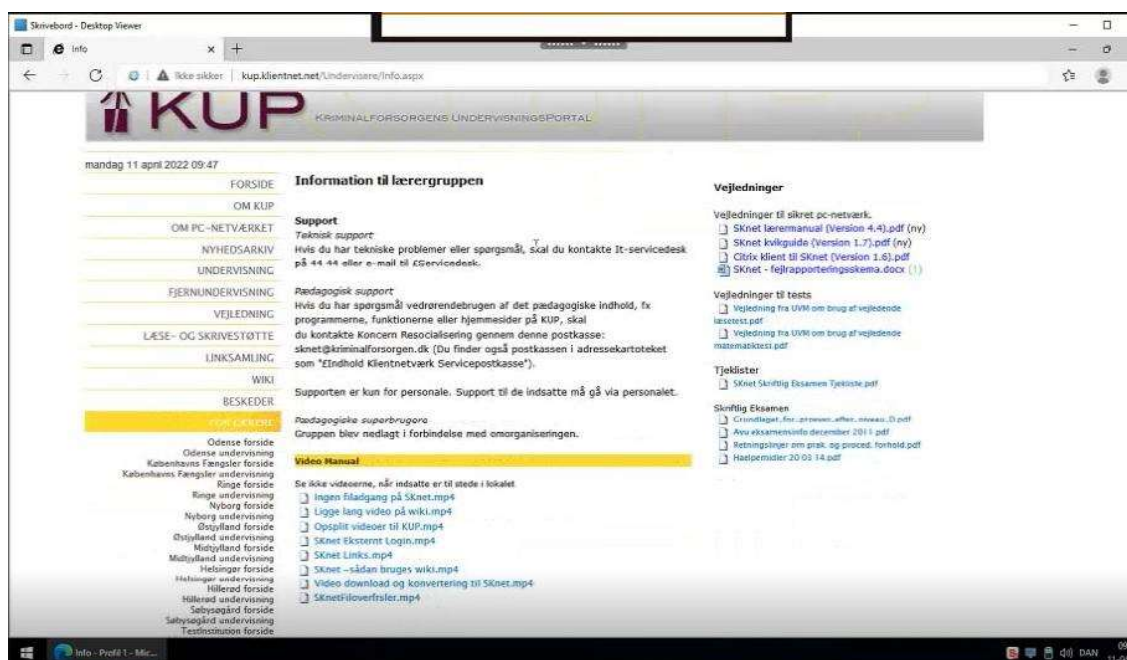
Skrivebord - Desktop Viewer

Info

Ikke sikker | kup.klientnet.net/Undervisere/Info.aspx

KUP KRIMINALFORSORGENS UNDERVISNINGSPORTAL

mandag 11 april 2022 09:47

FORSIDE
OM KUP
OM PC-NETVÆRKET
NYHEDSARKIV
UNDERVISNING
FJERNUNDERVISNING
VEJLEDNING
LÆSE- OG SKRIVESTØTTE
LINKSAMLING
WIKI
BESKEDER
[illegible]

Odense forside
Odense undervisning
Københavns Fængsler forside
Københavns Fængsler undervisning
Ringe forside
Ringe undervisning
Nyborg forside
Nyborg undervisning
Østjylland forside
Østjylland undervisning
Midtjylland forside
Midtjylland undervisning
Helsingør forside
Helsingør undervisning
Hillerød forside
Hillerød undervisning
Søbysøgård forside
Søbysøgård undervisning
Testinstitution forside

Information til lærergruppen

Support
Teknisk support
Hvis du har tekniske problemer eller spørgsmål, skal du kontakte It-servicedesk på 44 44 eller e-mail til £Servicedesk.

Pædagogisk support
Hvis du har spørgsmål vedrørendebrugen af det pædagogiske indhold, fx programmerne, funktionerne eller hjemmesider på KUP, skal du kontakte Koncern Resocialisering gennem denne postkasse: sknet@kriminalforsorgen.dk (Du finder også postkassen i adressekartoteket som "£Indhold Klientnetværk Servicepostkasse").

Supporten er kun for personale. Support til de indsatte må gå via personalet.

Pædagogiske superbrugere
Gruppen blev nedlagt i forbindelse med omorganiseringen.

Video Manual

Se ikke videoerne, når indsatte er til stede i lokalet
Ingen filadgang på SKnet.mp4
Ligge lang video på wiki.mp4
Opsplit videoer til KUP.mp4
SKnet Eksternt Login.mp4
SKnet Links.mp4
SKnet –sådan bruges wiki.mp4
Video download og konvertering til SKnet.mp4
SKnetFiloverfrsler.mp4

Vejledninger

Vejledninger til sikret pc-netværk.
SKnet læremanual (Version 4.4).pdf (ny)
SKnet kvikguide (Version 1.7).pdf (ny)
Citrix klient til SKnet (Version 1.6).pdf
SKnet - fejlrapporteringsskema.docx (1)

Vejledninger til tests
Vejledning fra UVM om brug af vejledende læsetest.pdf
Vejledning fra UVM om brug af vejledende matematiktest.pdf

Tjeklister
SKnet Skriftlig Eksamen Tjekliste.pdf

Skriftlig Eksamen
Grundlaget for prøver efter niveau D.pdf
Avu eksamensinfo december 2011.pdf
Retningslinjer om prak. og proced. forhold.pdf
Hælpemidler 20 03 14.pdf

Info - Profil 1 - Mic...
DAN